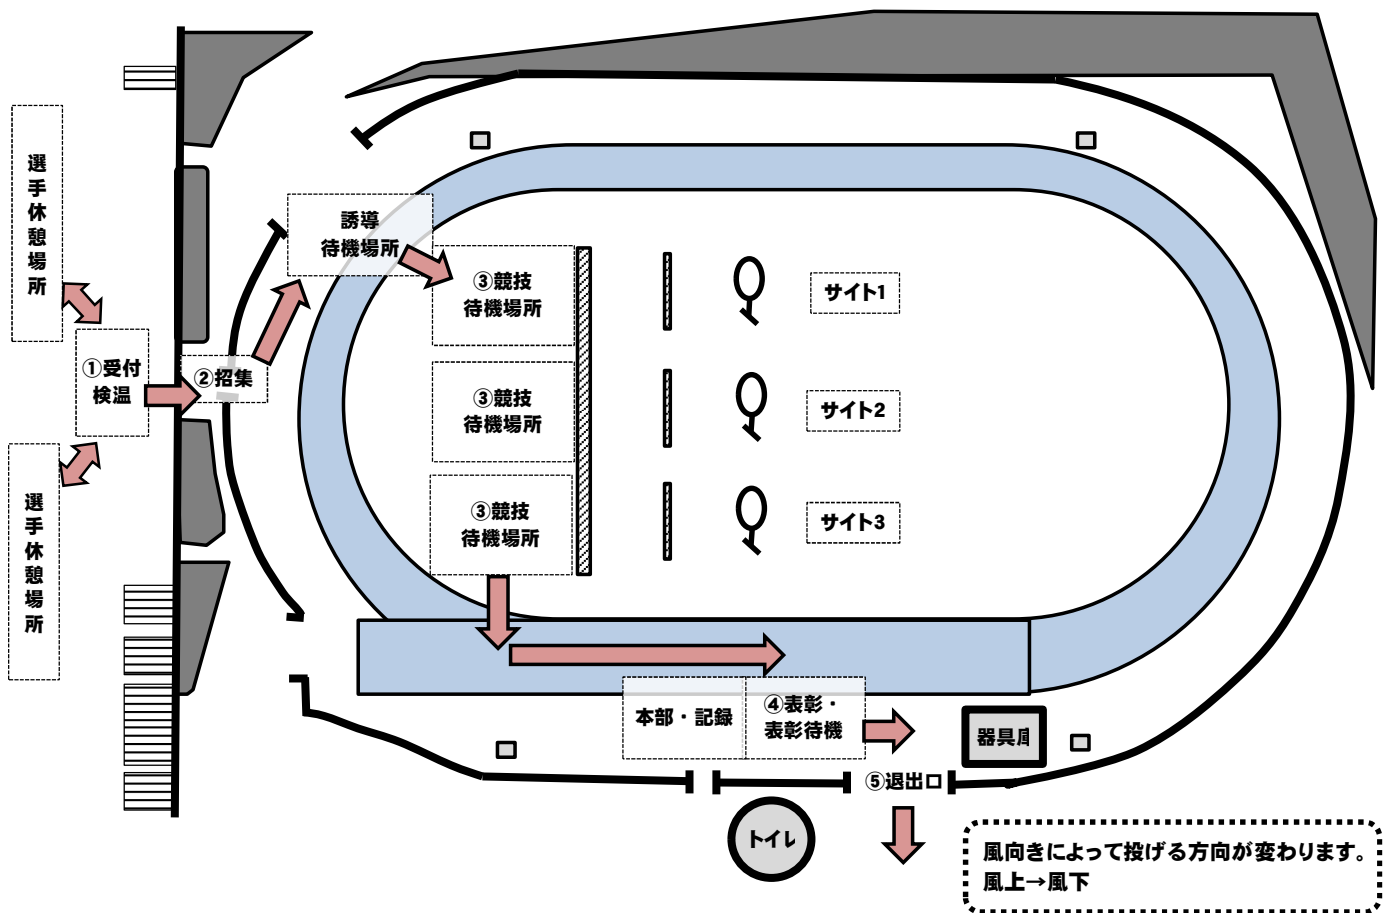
選手休憩場所

①受付検温

選手休憩場所

②招集

誘導待機場所

③競技待機場所

③競技待機場所

③競技待機場所

サイト1

サイト2

サイト3

本部・記録

④表彰・表彰待機

器具庫

⑤退出口

トイレ

風向きによって投げる方向が変わります。
風上→風下